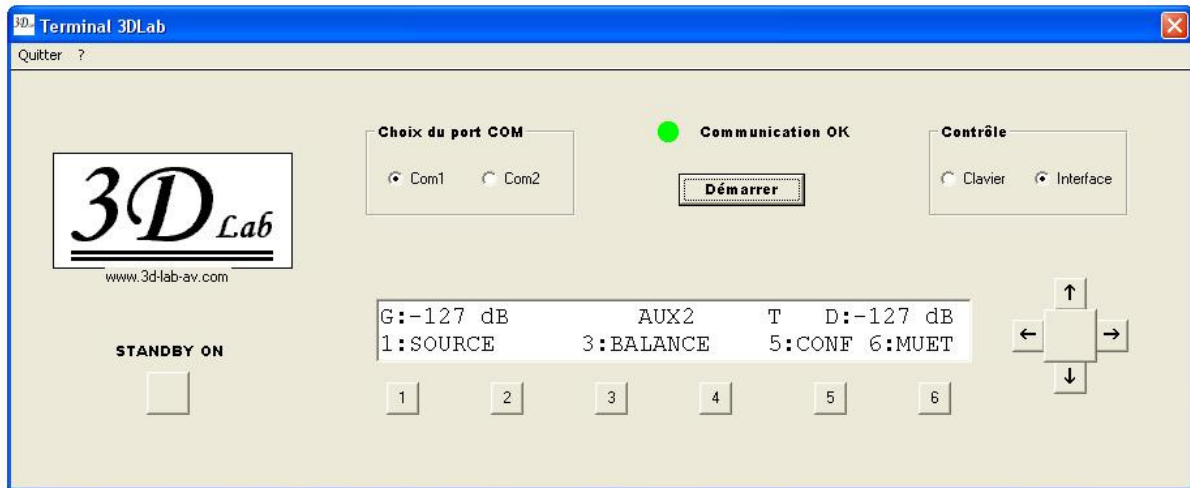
3D Terminal 3DLab

Quitter ?

3D Lab

www.3d-lab-av.com

STANDBY ON

Choix du port COM

Com1 Com2

Communication OK

Démarrer

Contrôle

Clavier Interface

G:-127 dB AUX2 T D:-127 dB
1:SOURCE 3:BALANCE 5:CONF 6:MUET

1 2 3 4 5 6

↑
← →
↓